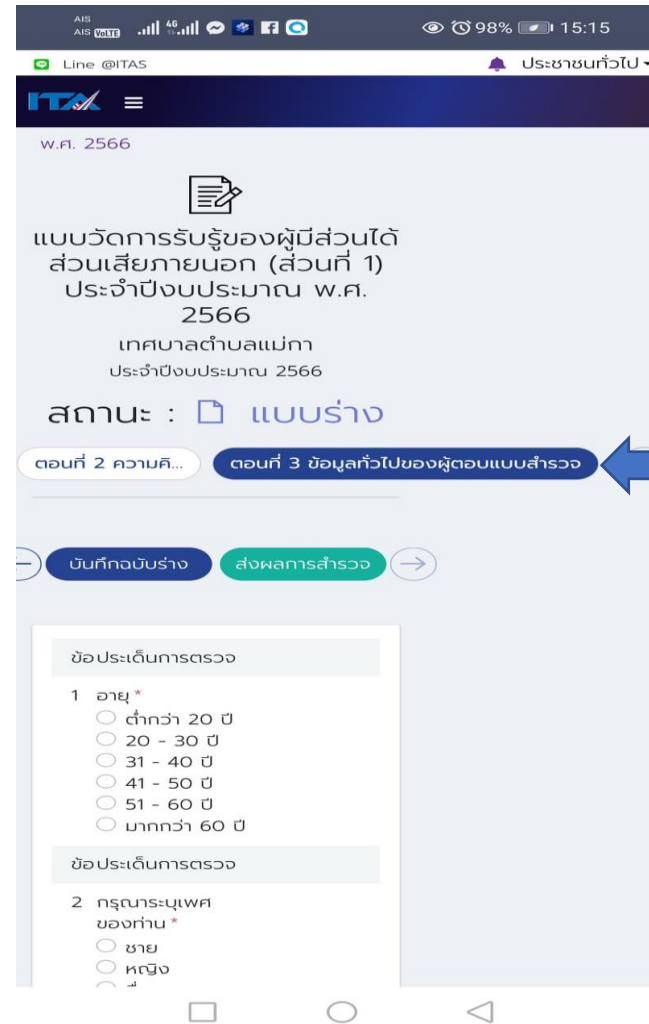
AIS AIS VoLTE 4G 98% 15:15

Line @ITAS

ประชาชนทั่วไป

ITA

พ.ศ. 2566

แบบวัดการรับรู้ของผู้มีส่วนได้ส่วนเสียภายนอก (ส่วนที่ 1) ประจำปีงบประมาณ พ.ศ. 2566

เทศบาลตำบลแม่กา

ประจำปีงบประมาณ 2566

สถานะ : แบบร่าง

ตอนที่ 2 ความคิ...

ตอนที่ 3 ข้อมูลทั่วไปของผู้ตอบแบบสำรวจ

บันทึกฉบับร่าง

ส่งผลการสำรวจ

ข้อประเด็นการตรวจ

1 อายุ *

ต่ำกว่า 20 ปี

20 - 30 ปี

31 - 40 ปี

41 - 50 ปี

51 - 60 ปี

มากกว่า 60 ปี

ข้อประเด็นการตรวจ

2 กรุณาระบุเพศของท่าน *

ชาย

หญิง

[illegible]